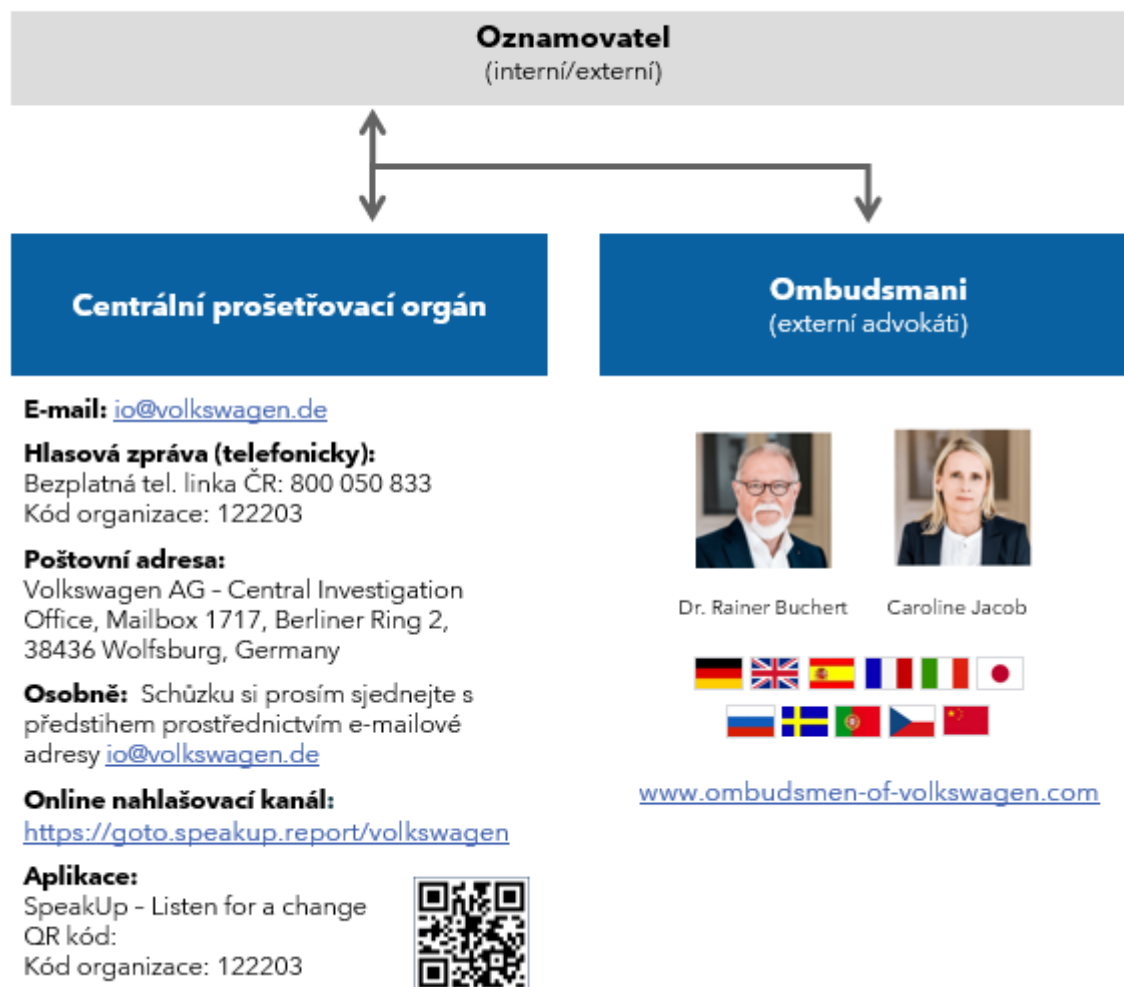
**Oznamovatel**
(interní/externí)

**Centrální prošetřovací orgán**

**E-mail:** io@volkswagen.de

**Hlasová zpráva (telefonicky):**
Bezplatná tel. linka ČR: 800 050 833
Kód organizace: 122203

**Poštovní adresa:**
Volkswagen AG – Central Investigation Office, Mailbox 1717, Berliner Ring 2, 38436 Wolfsburg, Germany

**Osobně:** Schůzku si prosím sjednejte s předstihem prostřednictvím e-mailové adresy io@volkswagen.de

**Online nahlašovací kanál:**
https://goto.speakup.report/volkswagen

**Aplikace:**
SpeakUp – Listen for a change
QR kód:
Kód organizace: 122203

**Ombudsmani**
(externí advokáti)

Dr. Rainer Buchert

Caroline Jacob

www.ombudsmen-of-volkswagen.com